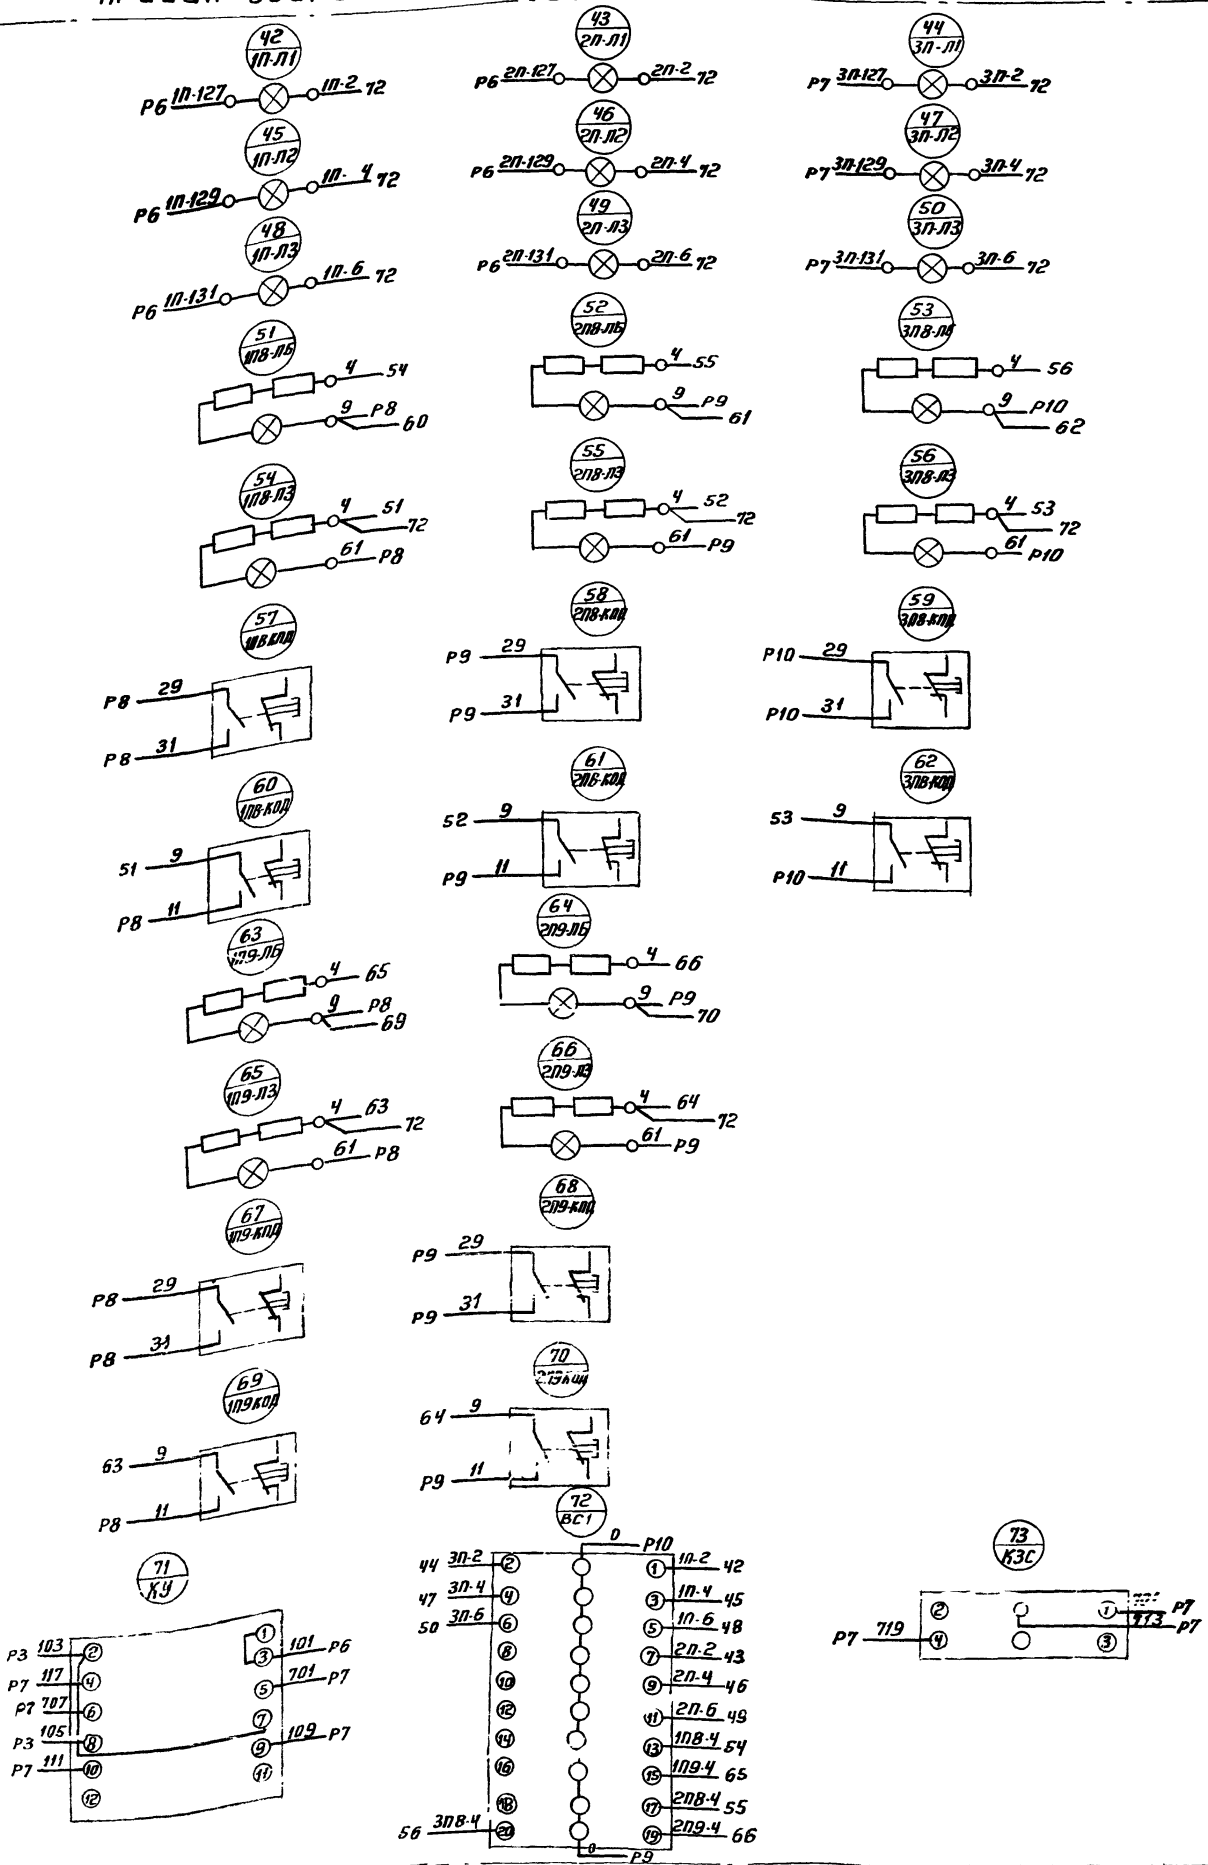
42
1П-Л1
Р6 1П-127 1П-2 72

45
1П-Л2
Р6 1П-129 1П-4 72

48
1П-Л3
Р6 1П-131 1П-6 72

51
1П8-ЛБ
4 54
9 Р8
60

54
1П8-Л3
4 51
72
61 Р8

57
1П8-КОД
Р8 29
Р8 31

60
1П8-КОД
51 9
Р8 11

63
1П9-ЛБ
4 65
9 Р8
69

65
1П9-Л3
4 63
72
61 Р8

67
1П9-КОД
Р8 29
Р8 31

69
1П9КОД
63 9
Р8 11

71
КУ
Р3 103 ②
Р7 117 ④
Р7 707 ⑥
Р3 105 ⑧
Р7 111 ⑩
⑫
① 
③ 101 Р6
⑤ 701 Р7
⑦
⑨ 109 Р7
⑪

43
2П-Л1
Р6 2П-127 2П-2 72

46
2П-Л2
Р6 2П-129 2П-4 72

49
2П-Л3
Р6 2П-131 2П-6 72

52
2П8-ЛБ
4 55
9 Р9
61

55
2П8-Л3
4 52
72
61 Р9

58
2П8-КОД
Р9 29
Р9 31

61
2П8-КОД
52 9
Р9 11

64
2П9-ЛБ
4 66
9 Р9
70

66
2П9-Л3
4 64
72
61 Р9

68
2П9-КОД
Р9 29
Р9 31

70
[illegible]
64 9
Р9 11

72
ВС1
0 Р10
44 3П-2 ②
47 3П-4 ④
50 3П-6 ⑥
⑧
⑩
⑫
⑭
⑯
⑱
56 3П8-4 ⑳
① 1П-2 42
③ 1П-4 45
⑤ 1П-6 48
⑦ 2П-2 43
⑨ 2П-4 46
⑪ 2П-6 49
⑬ 1П8-4 54
⑮ 1П9-4 65
⑰ 2П8-4 55
⑲ 2П9-4 66
0 Р9

44
3П-Л1
Р7 3П-127 3П-2 72

47
3П-Л2
Р7 3П-129 3П-4 72

50
3П-Л3
Р7 3П-131 3П-6 72

53
3П8-ЛБ
4 56
9 Р10
62

56
3П8-Л3
4 53
72
61 Р10

59
3П8-КОД
Р10 29
Р10 31

62
3П8-КОД
53 9
Р10 11

73
КЗС
② 
Р7 719 ④
① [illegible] Р7
713 Р7
③